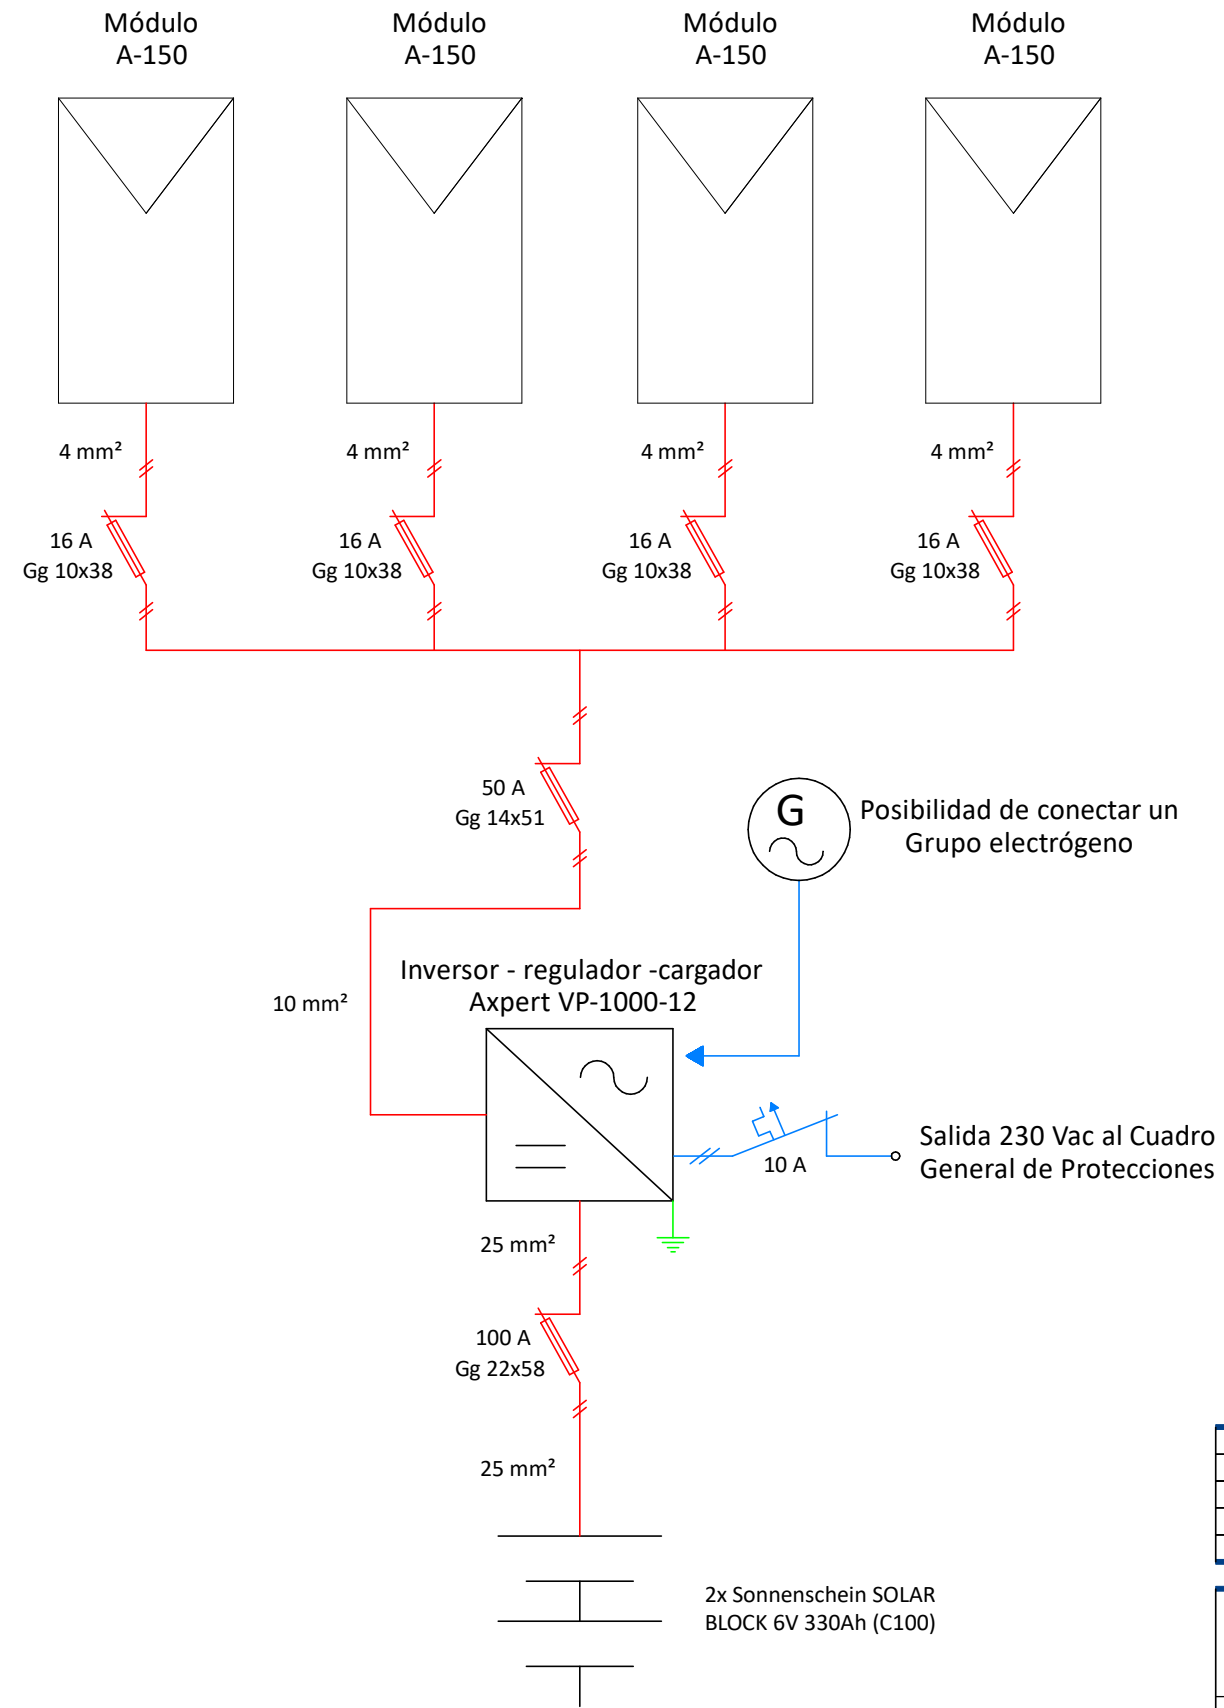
Módulo
A-150

Módulo
A-150

Módulo
A-150

Módulo
A-150

4 mm²

4 mm²

4 mm²

4 mm²

16 A
Gg 10x38

16 A
Gg 10x38

16 A
Gg 10x38

16 A
Gg 10x38

50 A
Gg 14x51

G

Posibilidad de conectar un
Grupo electrógeno

10 mm²

Inversor - regulador -cargador
Axpert VP-1000-12

10 A

Salida 230 Vac al Cuadro
General de Protecciones

25 mm²

100 A
Gg 22x58

25 mm²

2x Sonnenschein SOLAR
BLOCK 6V 330Ah (C100)